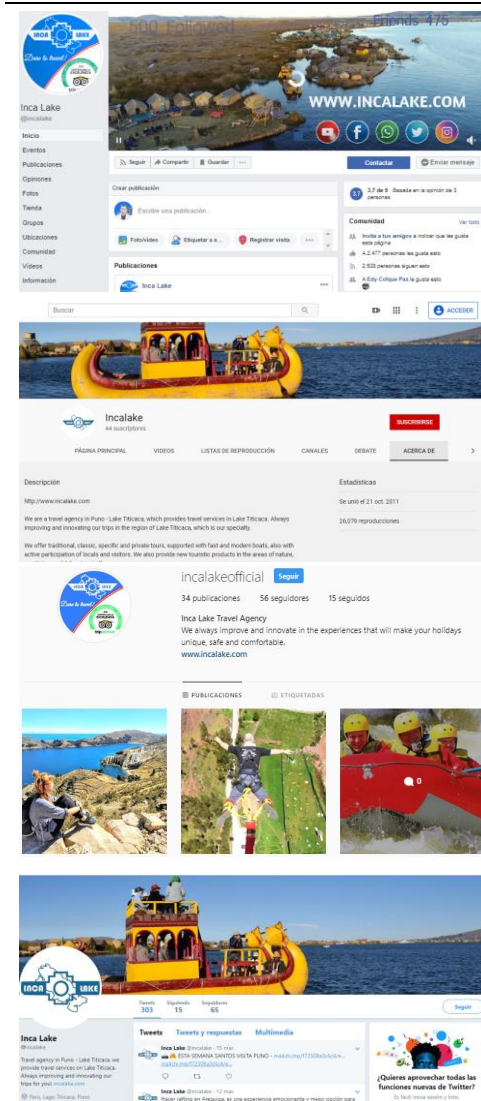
500 Followed

Friends 475

INCA LAKE

Dare to travel!

Inca Lake
@incalake

WWW.INCALAKE.COM

Inicio
Eventos
Publicaciones
Opiniones
Fotos
Tienda
Grupos
Ubicaciones
Comunidad
Videos
Información

Seguir
Compartir
Guardar
...
Contactar
Enviar mensaje

Crear publicación
Escribe una publicación...
Foto/video
Etiquetar a s...
Registrar visita
...

Publicaciones
Inca Lake

3,7 de 5 · Basada en la opinión de 3 personas

Comunidad
Ver todo
Invita a tus amigos a indicar que les gusta esta página
4.2.477 personas les gusta esto
2.528 personas siguen esto
A Edy Colque Paz le gusta esto

Buscar
ACCEDER

Incalake
44 suscriptores
SUSCRIBIRSE

PÁGINA PRINCIPAL
VIDEOS
LISTAS DE REPRODUCCIÓN
CANALES
DEBATE
ACERCA DE

Descripción
http://www.incalake.com

We are a travel agency in Puno - Lake Titicaca, which provides travel services in Lake Titicaca. Always improving and innovating our trips in the region of Lake Titicaca, which is our specialty.

We offer traditional, classic, specific and private tours, supported with fast and modern boats, also with active participation of locals and visitors. We also provide new touristic products in the areas of nature,

Estadísticas
Se unió el 21 oct. 2011
26,079 reproducciones

incalakeofficial
Seguir
34 publicaciones
56 seguidores
15 seguidos
Inca Lake Travel Agency
We always improve and innovate in the experiences that will make your holidays unique, safe and comfortable.
www.incalake.com

PUBLICACIONES
ETIQUETADAS

0

Tweets
303
Siguiendo
15
Seguidores
65
Seguir

Inca Lake
@incalake
Travel agency in Puno - Lake Titicaca. we provide travel services on Lake Titicaca. Always improving and innovating our trips for you! incalake.com
Perú, Lago Titicaca, Puno

Tweets
Tweets y respuestas
Multimedia

Inca Lake @incalake · 15 mar.
ESTA SEMANA SANTOS VISITA PUNO - mailchi.mp/f7250fa0c6c4/e...

Inca Lake @incalake · 12 mar.
Hacer rafting en Arequipa, es una experiencia emocionante y mejor opción para

¿Quieres aprovechar todas las funciones nuevas de Twitter?
Es fácil: inicia sesión y listo.